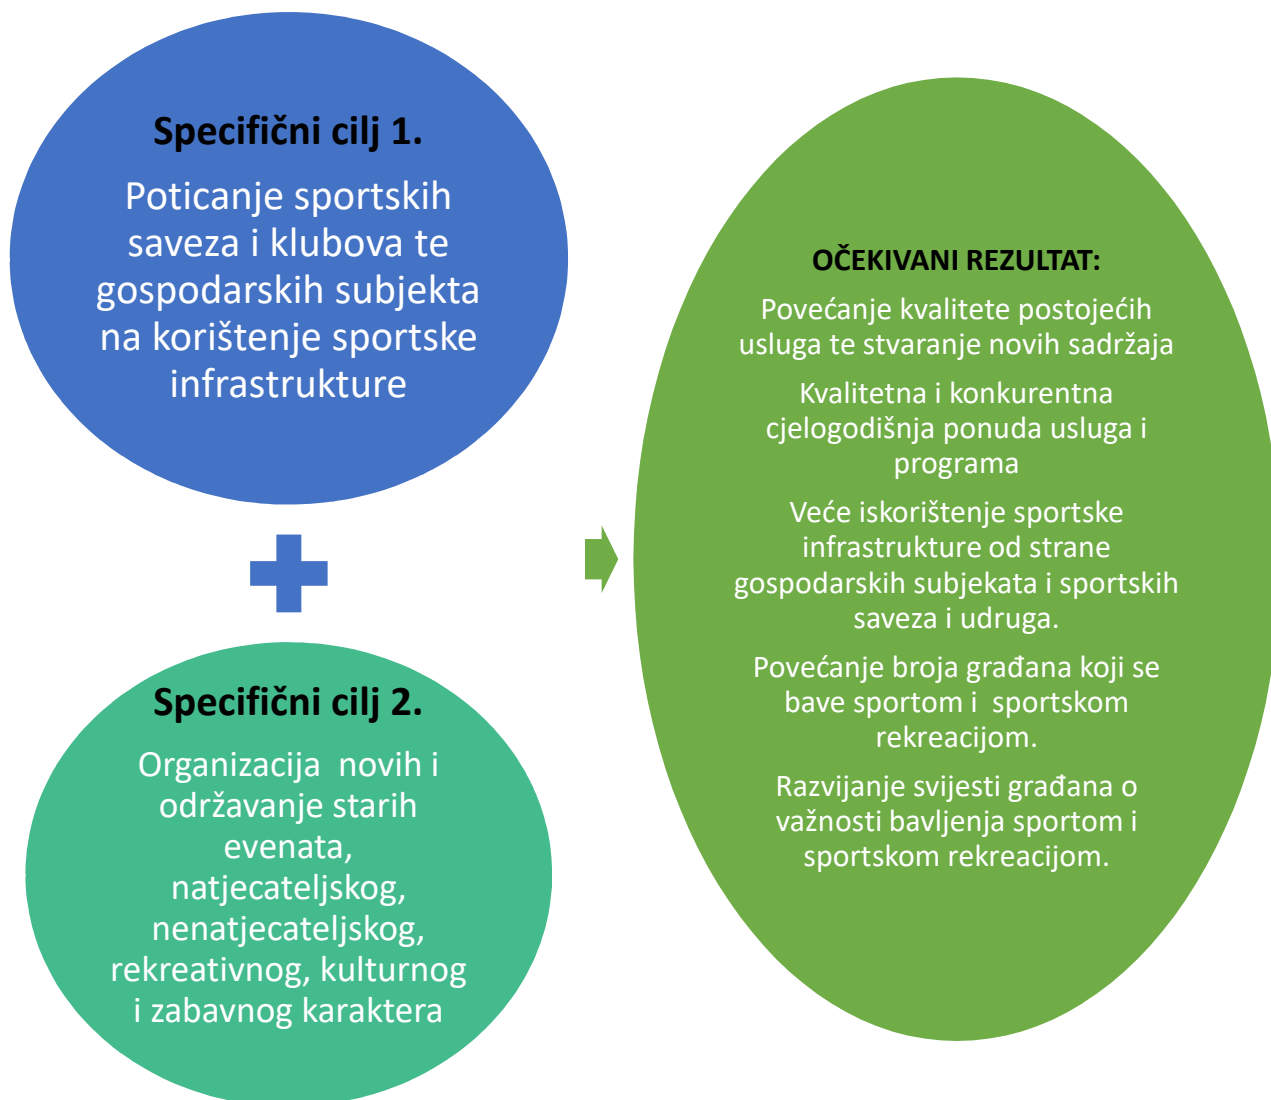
Specifični cilj 1.

Poticanje sportskih saveza i klubova te gospodarskih subjekta na korištenje sportske infrastrukture

Specifični cilj 2.

Organizacija novih i održavanje starih evenata, natjecateljskog, nenatjecateljskog, rekreativnog, kulturnog i zabavnog karaktera

OČEKIVANI REZULTAT:

Povećanje kvalitete postojećih usluga te stvaranje novih sadržaja

Kvalitetna i konkurentna cjelogodišnja ponuda usluga i programa

Veće iskorištenje sportske infrastrukture od strane gospodarskih subjekata i sportskih saveza i udruga.

Povećanje broja građana koji se bave sportom i sportskom rekreacijom.

Razvijanje svijesti građana o važnosti bavljenja sportom i sportskom rekreacijom.